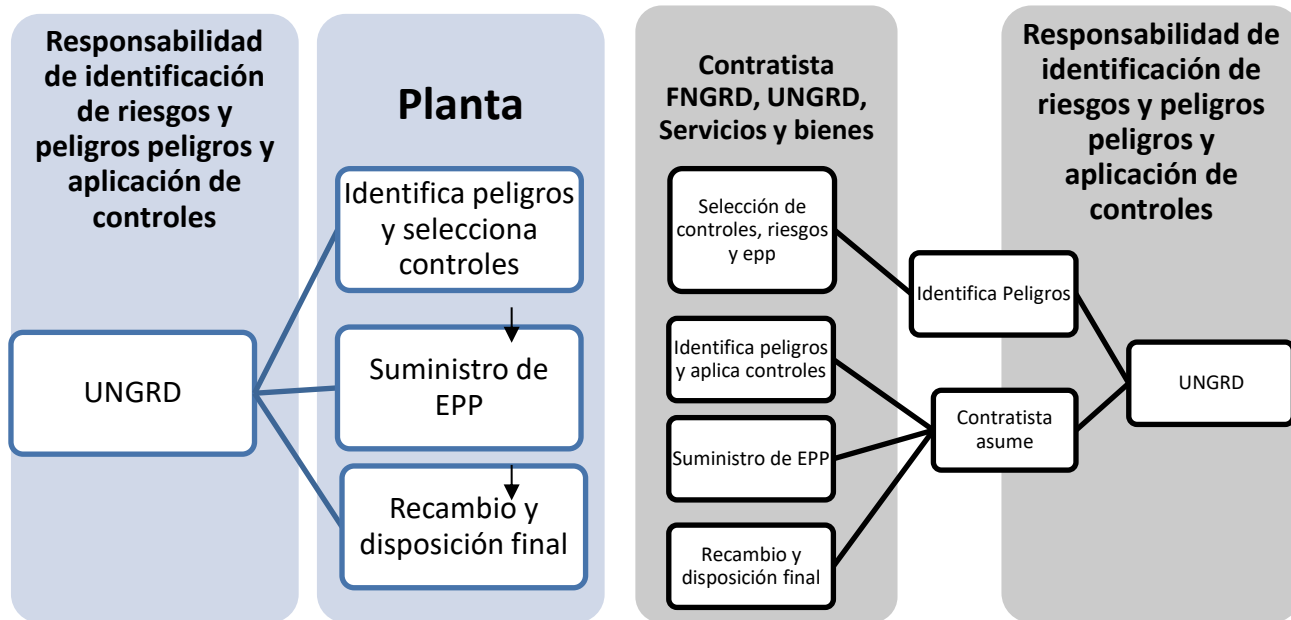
Responsabilidad de identificación de riesgos y peligros peligros y aplicación de controles

UNGRD

Planta

Identifica peligros y selecciona controles

Suministro de EPP

Recambio y disposición final

Contratista FNGRD, UNGRD, Servicios y bienes

Selección de controles, riesgos y epp

Identifica peligros y aplica controles

Suministro de EPP

Recambio y disposición final

Identifica Peligros

Contratista asume

Responsabilidad de identificación de riesgos y peligros peligros y aplicación de controles

UNGRD